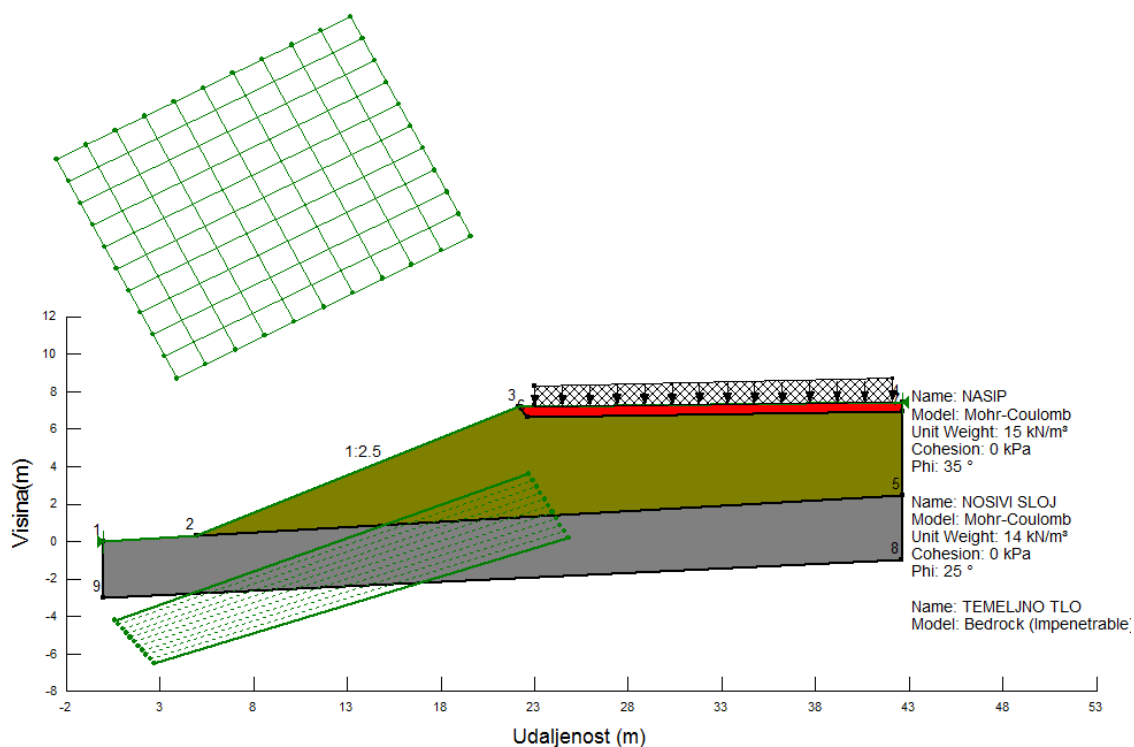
12
10
8
6
4
2
0
-2
-4
-6
-8

Visina(m)

1
2
3
4
5
6
8
9

1:2.5

Name: NASIP
Model: Mohr-Coulomb
Unit Weight: 15 kN/m³
Cohesion: 0 kPa
Phi: 35 °

Name: NOSIVI SLOJ
Model: Mohr-Coulomb
Unit Weight: 14 kN/m³
Cohesion: 0 kPa
Phi: 25 °

Name: TEMELJNO TLO
Model: Bedrock (Impenetrable)

-2 3 8 13 18 23 28 33 38 43 48 53

Udaljenost (m)